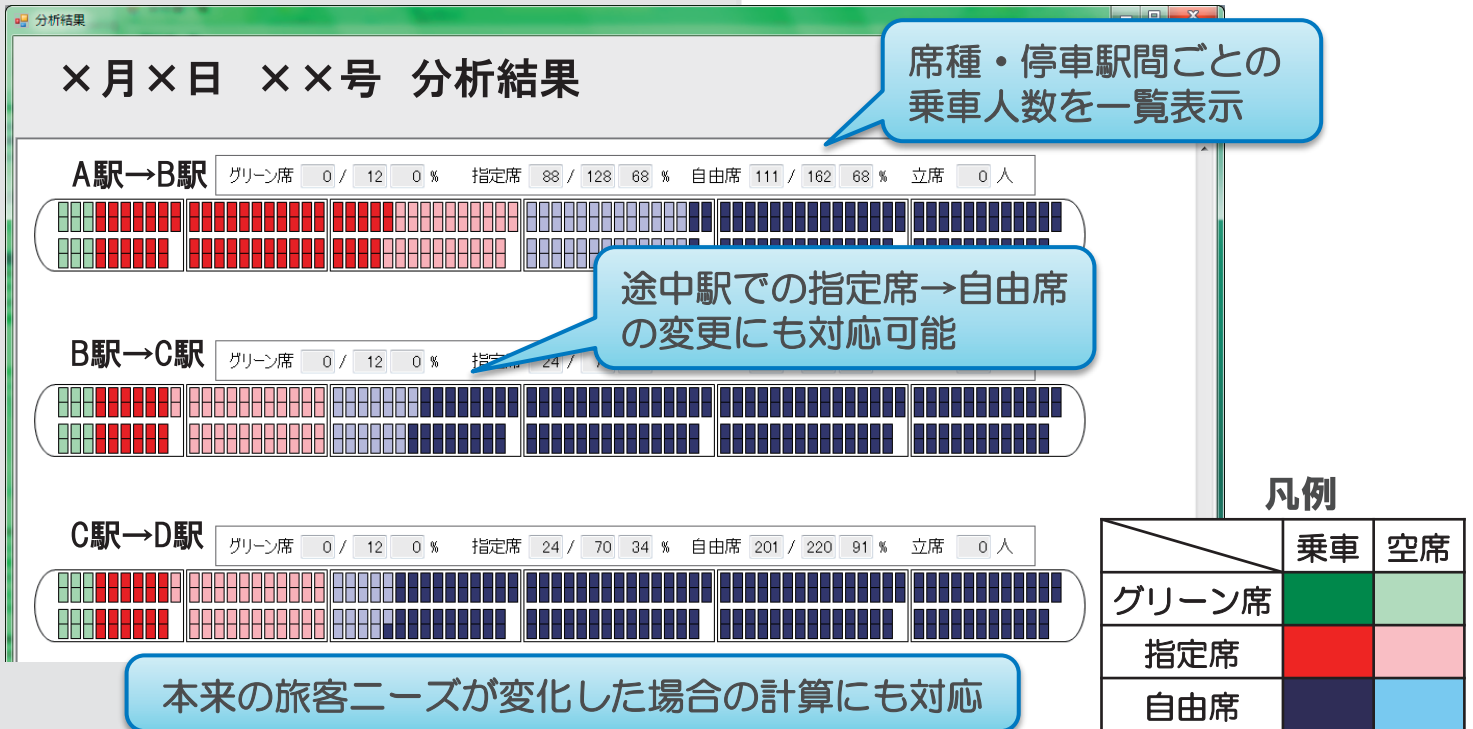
分析結果

×月×日　××号　分析結果

席種・停車駅間ごとの乗車人数を一覧表示

A駅→B駅　グリーン席 0 / 12 0 %　指定席 88 / 128 68 %　自由席 111 / 162 68 %　立席 0 人

途中駅での指定席→自由席の変更にも対応可能

B駅→C駅　グリーン席 0 / 12 0 %　指定席 24 / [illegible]

C駅→D駅　グリーン席 0 / 12 0 %　指定席 24 / 70 34 %　自由席 201 / 220 91 %　立席 0 人

本来の旅客ニーズが変化した場合の計算にも対応

凡例

| | 乗車 | 空席 |
|---|---|---|
| グリーン席 | | |
| 指定席 | | |
| 自由席 | | |